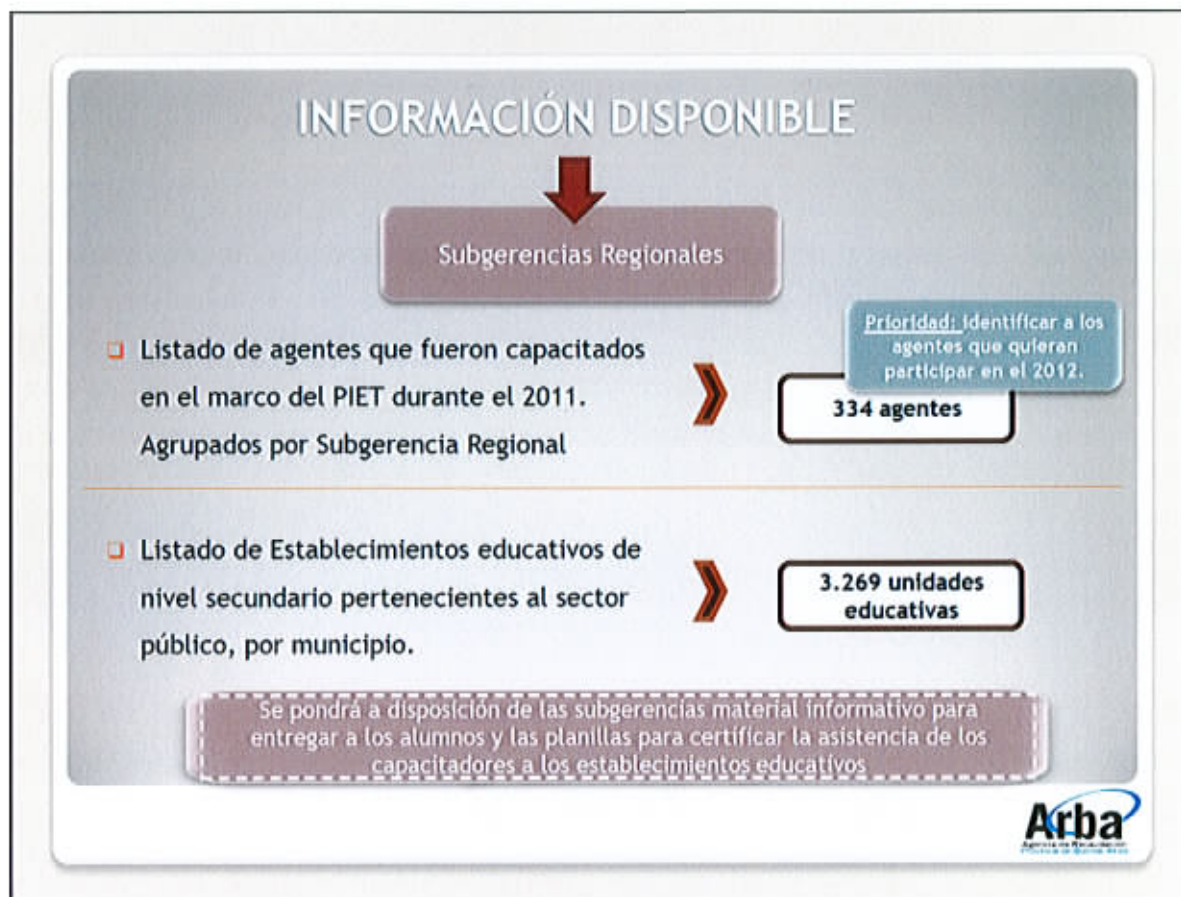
INFORMACIÓN DISPONIBLE

Subgerencias Regionales

Listado de agentes que fueron capacitados en el marco del PIET durante el 2011. Agrupados por Subgerencia Regional

Prioridad: identificar a los agentes que quieran participar en el 2012.

334 agentes

Listado de Establecimientos educativos de nivel secundario pertenecientes al sector público, por municipio.

3.269 unidades educativas

Se pondrá a disposición de las subgerencias material informativo para entregar a los alumnos y las planillas para certificar la asistencia de los capacitadores a los establecimientos educativos

Arba
Agencia de Recaudación Provincia de Buenos Aires